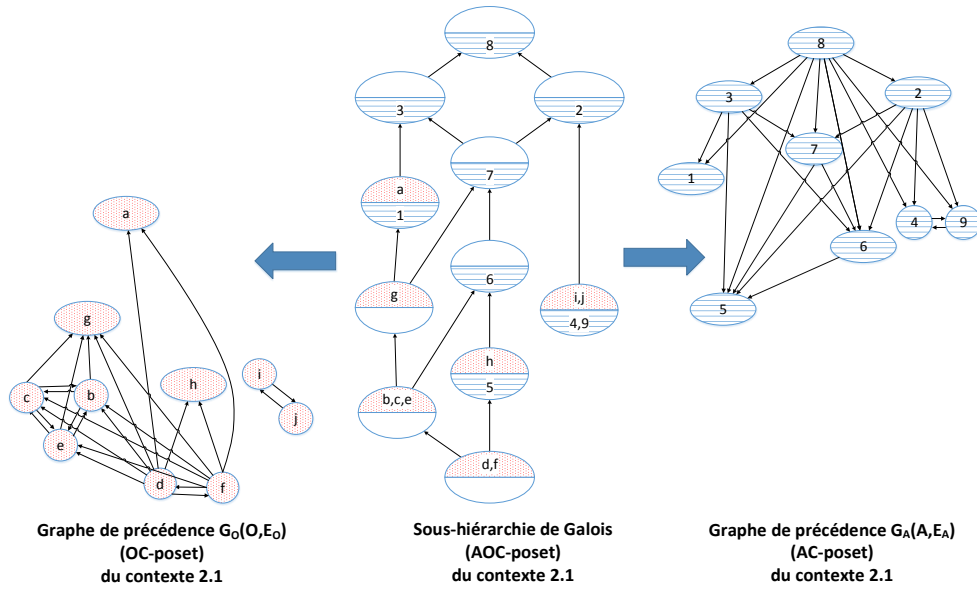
a

g

c

b

h

i

j

e

d

f

Graphe de précédence $G_O(O,E_O)$
(OC-poset)
du contexte 2.1

8

3

2

7

a

1

6

g

i,j

4,9

h

5

b,c,e

d,f

Sous-hiérarchie de Galois
(AOC-poset)
du contexte 2.1

8

3

2

7

1

4

9

6

5

Graphe de précédence $G_A(A,E_A)$
(AC-poset)
du contexte 2.1